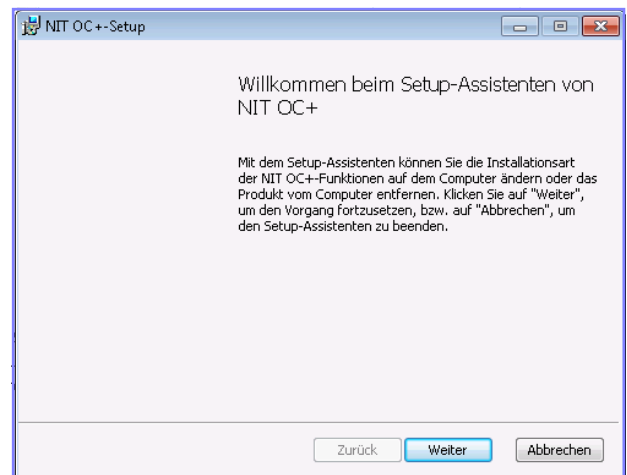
NIT OC+-Setup

Willkommen beim Setup-Assistenten von NIT OC+

Mit dem Setup-Assistenten können Sie die Installationsart der NIT OC+-Funktionen auf dem Computer ändern oder das Produkt vom Computer entfernen. Klicken Sie auf "Weiter", um den Vorgang fortzusetzen, bzw. auf "Abbrechen", um den Setup-Assistenten zu beenden.

Zurück
Weiter
Abbrechen